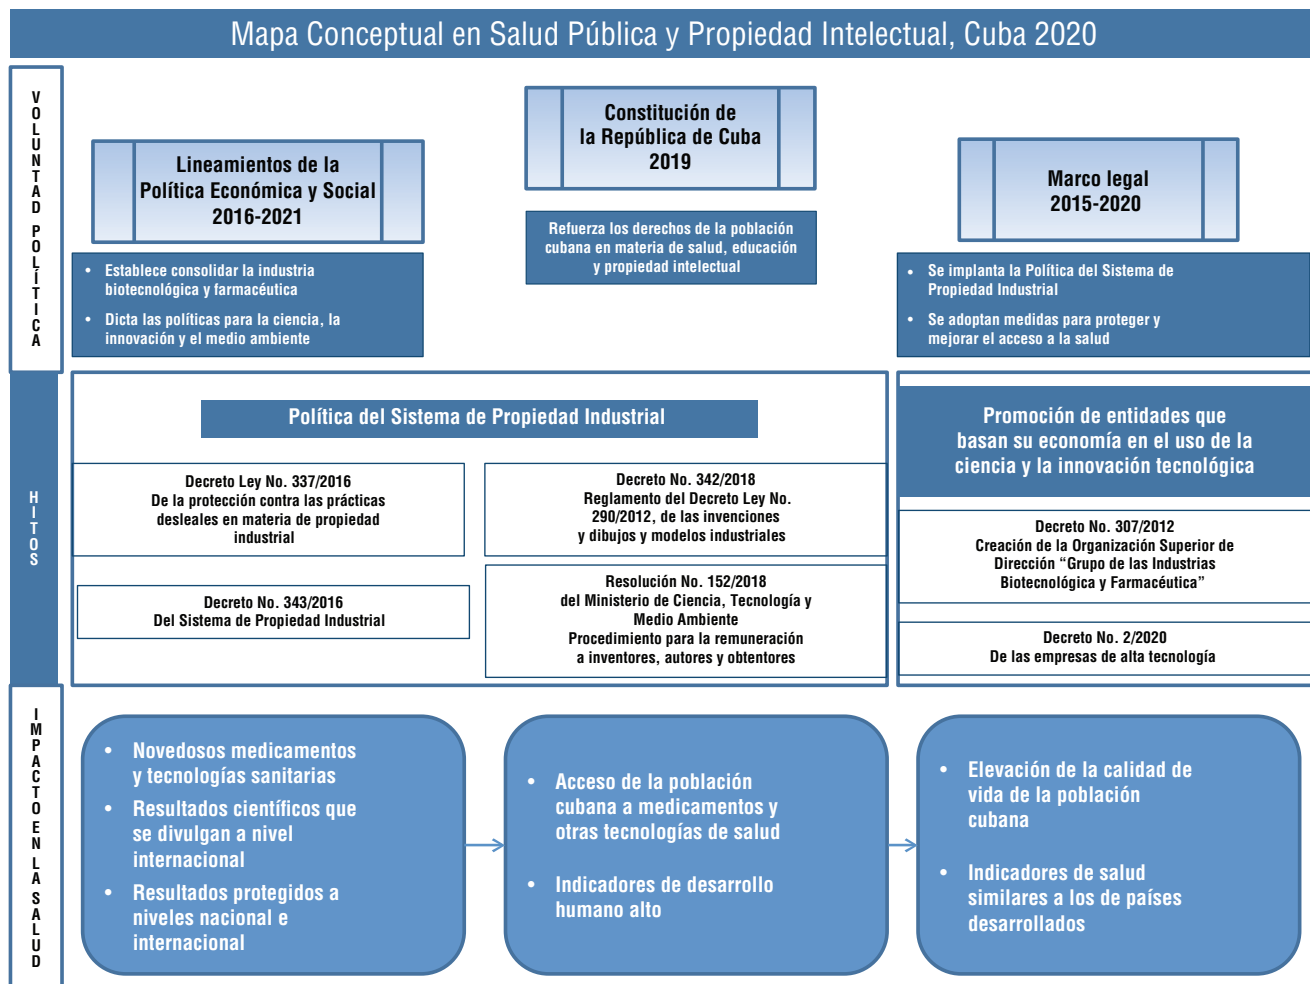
Mapa Conceptual en Salud Pública y Propiedad Intelectual, Cuba 2020

VOLUNTAD POLÍTICA

Lineamientos de la Política Económica y Social 2016-2021

- Establece consolidar la industria biotecnológica y farmacéutica
- Dicta las políticas para la ciencia, la innovación y el medio ambiente

Constitución de la República de Cuba 2019

Refuerza los derechos de la población cubana en materia de salud, educación y propiedad intelectual

Marco legal 2015-2020

- Se implanta la Política del Sistema de Propiedad Industrial
- Se adoptan medidas para proteger y mejorar el acceso a la salud

HITOS

Política del Sistema de Propiedad Industrial

Decreto Ley No. 337/2016
De la protección contra las prácticas desleales en materia de propiedad industrial

Decreto No. 342/2018
Reglamento del Decreto Ley No. 290/2012, de las invenciones y dibujos y modelos industriales

Decreto No. 343/2016
Del Sistema de Propiedad Industrial

Resolución No. 152/2018
del Ministerio de Ciencia, Tecnología y Medio Ambiente
Procedimiento para la remuneración a inventores, autores y obtentores

Promoción de entidades que basan su economía en el uso de la ciencia y la innovación tecnológica

Decreto No. 307/2012
Creación de la Organización Superior de Dirección "Grupo de las Industrias Biotecnológica y Farmacéutica"

Decreto No. 2/2020
De las empresas de alta tecnología

IMPACTO EN LA SALUD

- Novedosos medicamentos y tecnologías sanitarias
- Resultados científicos que se divulgan a nivel internacional
- Resultados protegidos a niveles nacional e internacional

- Acceso de la población cubana a medicamentos y otras tecnologías de salud
- Indicadores de desarrollo humano alto

- Elevación de la calidad de vida de la población cubana
- Indicadores de salud similares a los de países desarrollados